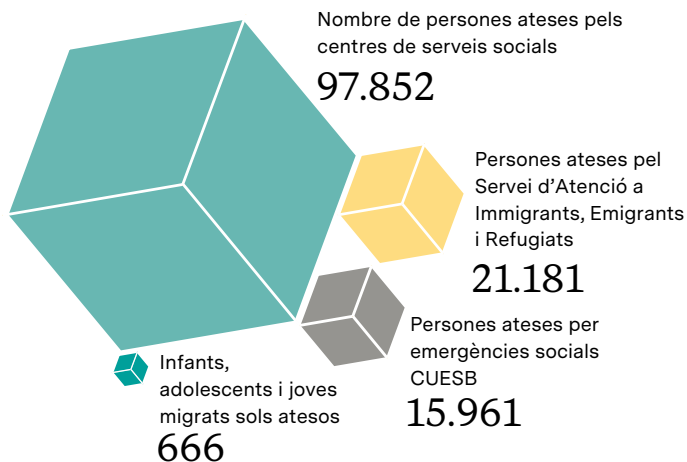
Nombre de persones ateses pels centres de serveis socials
97.852

Persones ateses pel Servei d’Atenció a Immigrants, Emigrants i Refugiats
21.181

Persones ateses per emergències socials CUESB
15.961

Infants, adolescents i joves migrats sols atesos
666